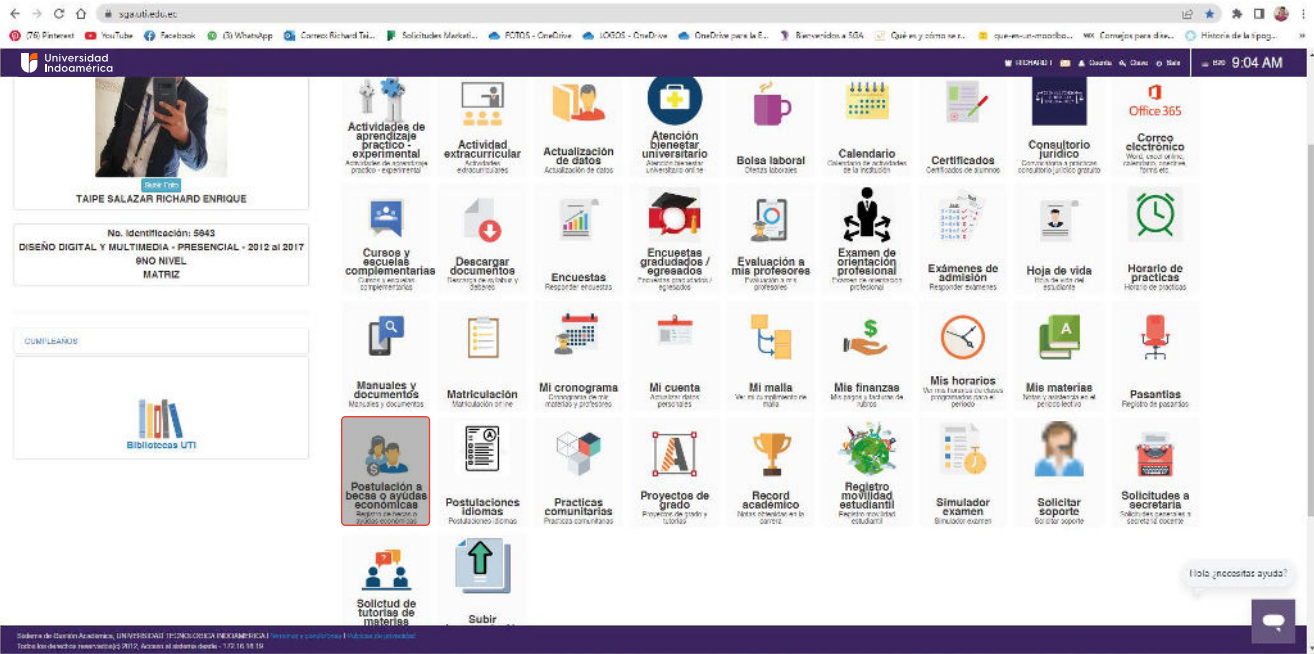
sga.uti.edu.ec

(76) Pinterest YouTube Facebook (3) WhatsApp Correo Richard Tai... Solicitudes Marketi... FOTOS - OneDrive LOGOS - OneDrive OneDrive para la E... Bienvenidos a SGA Qué es y cómo se r... que-es-un-moodbo... Consejos para dise... Historia de la tipog...

Universidad Indoamérica

RICHARD I Cuenta Clave Salir 9:04 AM

Subir Foto

TAIPE SALAZAR RICHARD ENRIQUE

No. Identificación: 5643
DISEÑO DIGITAL Y MULTIMEDIA - PRESENCIAL - 2012 al 2017
6NO NIVEL
MATRIZ

CUMPLEAÑOS

Bibliotecas UTI

Actividades de aprendizaje practico - experimental
Actividades de aprendizaje practico - experimental

Actividad extracurricular
Actividades extracurriculares

Actualización de datos
Actualización de datos

Atención bienestar universitario
Atención bienestar universitario online

Bolsa laboral
Ofertas laborales

Calendario
Calendario de actividades de la institución

Certificados
Certificados de alumnos

Consultorio jurídico
Consultorio a practicas consultorio jurídico gratuito

Office 365
Correo electrónico
Word, excel online, calendario, onedrive, forms etc.

Cursos y escuelas complementarias
Cursos y escuelas complementarias

Descargar documentos
Descarga de syllabus y deberes

Encuestas
Responder encuestas

Encuestas graduados / egresados
Encuestas para alumnos egresados

Evaluación a mis profesores
Evaluación a mis profesores

Examen de orientación profesional
Examen de orientación profesional

Exámenes de admisión
Responder exámenes

Hoja de vida
Hoja de vida del estudiante

Horario de practicas
Horario de practicas

Manuales y documentos
Manuales y documentos

Matriculación
Matriculación online

Mi cronograma
Cronograma de mis materias y profesores

Mi cuenta
Actualizar datos personales

Mi malla
Ver mi malla curricular

Mis finanzas
Mis pagos y facturas de rubros

Mis horarios
Ver mis horarios de clases programadas para el periodo

Mis materias
Notas y asistencia en el periodo lectivo

Pasantías
Registro de pasantías

Postulación a becas o ayudas económicas
Registro de becas o ayudas económicas

Postulaciones idiomas
Postulaciones idiomas

Practicas comunitarias
Practicas comunitarias

Proyectos de grado
Proyectos de grado y tutorías

Record académico
Notas obtenidas en la carrera

Registro movilidad estudiantil
Registro movilidad estudiantil

Simulador examen
Simulador examen

Solicitar soporte
Solicitar soporte

Solicitudes a secretaria
Solicitudes generales a secretaría docente

Solictud de tutorias de materias

Subir

Hola ¿necesitas ayuda?

Sistema de Gestión Académica, UNIVERSIDAD TECNOLÓGICA INDOAMÉRICA | Términos y condiciones | Políticas de privacidad
Todos los derechos reservados(c) 2012, Acceso al sistema desde - 172.16.18.19